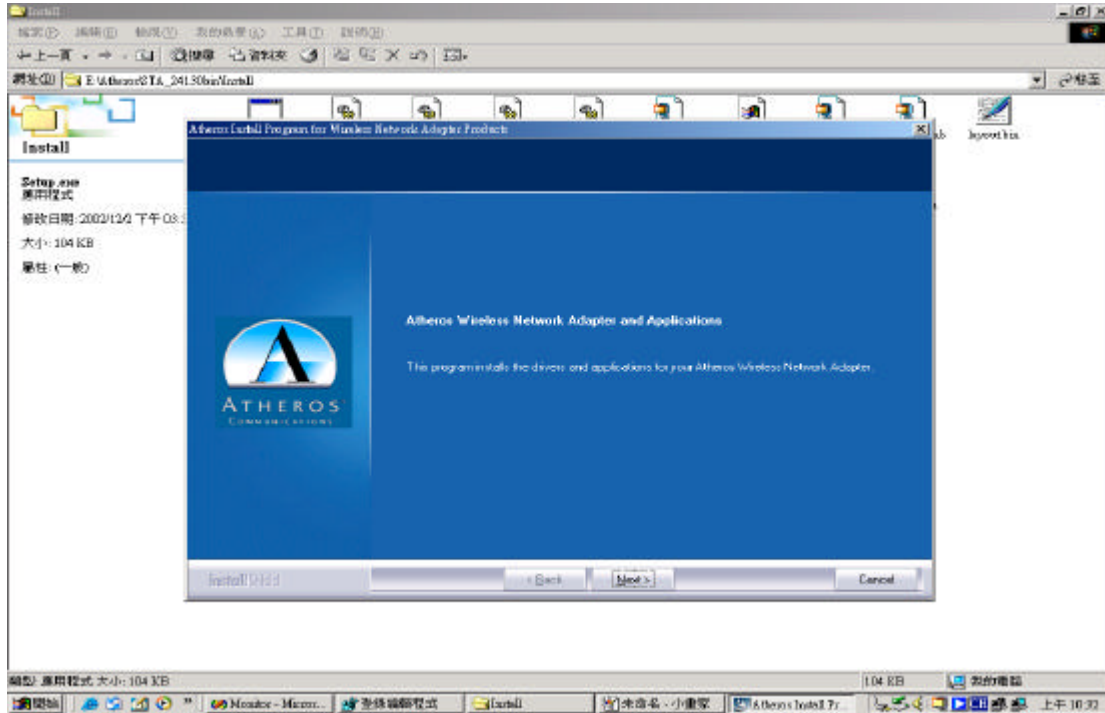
Install

檔案(F) 編輯(E) 檢視(V) 我的最愛(A) 工具(T) 說明(H)

上一頁 搜尋 資料夾

網址(D) E:\Atheros\STA_24130\bin\Install

移至

Install

Setup.exe
應用程式

修改日期: 2002/12/2 下午 03:

大小: 104 KB

屬性: (一般)

layout.bin

Atheros Install Program for Wireless Network Adapter Products

ATHEROS
COMMUNICATIONS

Atheros Wireless Network Adapter and Applications

This program installs the drivers and applications for your Atheros Wireless Network Adapter.

Install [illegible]

< Back

Next >

Cancel

類型: 應用程式 大小: 104 KB

104 KB

我的電腦

開始

Monitor - Micro...

無線網路程式

Install

未命名 - 小畫家

Atheros Install Pr...

上午 10:32